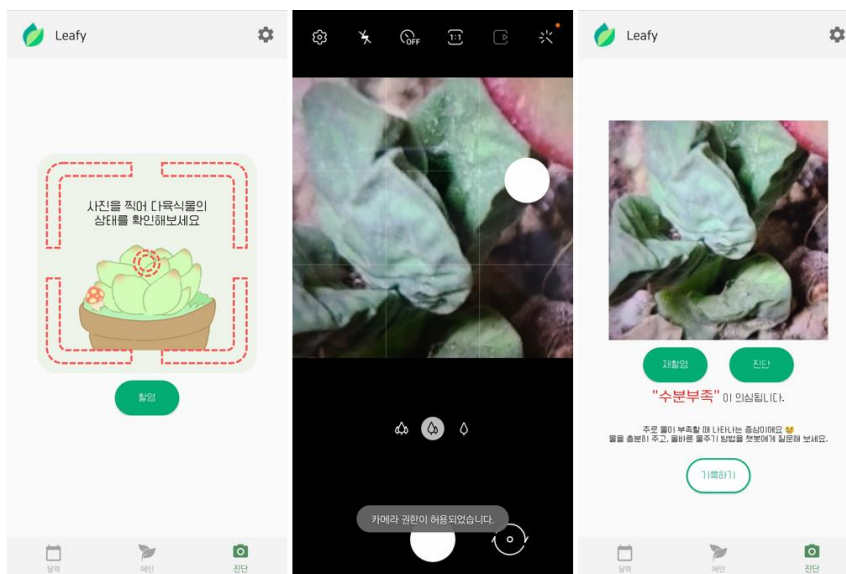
Leafy

사진을 찍어 다육식물의 상태를 확인해보세요

촬영

달력 메인 진단

OFF 1:1

카메라 권한이 허용되었습니다.

Leafy

재촬영 진단

"수분부족" 이 의심됩니다.

주로 물이 부족할 때 나타나는 증상이에요 😢
물을 충분히 주고, 올바른 물주기 방법을 챗봇에게 질문해 보세요.

기록하기

달력 메인 진단